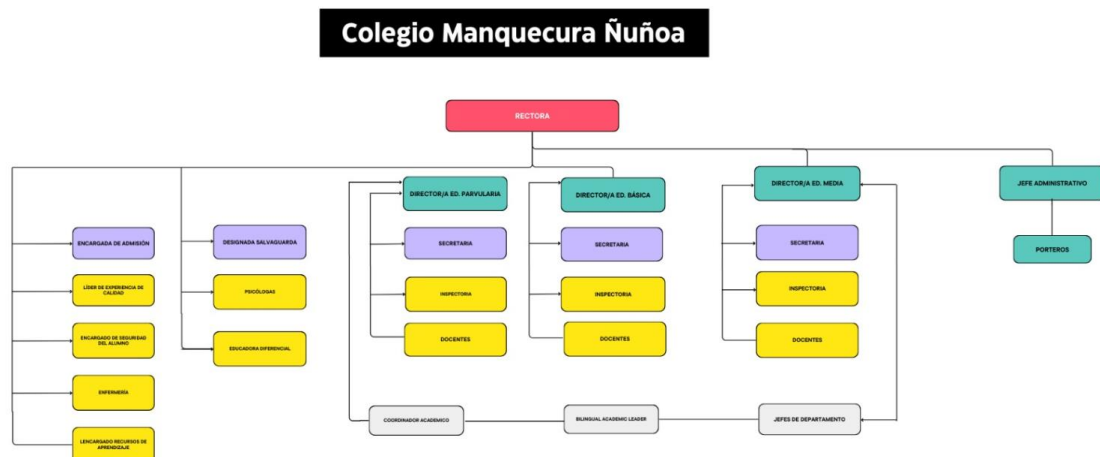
Colegio Manquecura Ñuñoa

RECTORA

ENCARGADA DE ADMISIÓN

LÍDER DE EXPERIENCIA DE CALIDAD

ENCARGADO DE SEGURIDAD DEL ALUMNO

ENFERMERÍA

LENCARGADO RECURSOS DE APRENDIZAJE

DESIGNADA SALVAGUARDA

PSICÓLOGAS

EDUCADORA DIFERENCIAL

DIRECTOR/A ED. PARVULARIA

SECRETARIA

INSPECTORIA

DOCENTES

DIRECTOR/A ED. BÁSICA

SECRETARIA

INSPECTORIA

DOCENTES

DIRECTOR/A ED. MEDIA

SECRETARIA

INSPECTORIA

DOCENTES

JEFE ADMINISTRATIVO

PORTEROS

COORDINADOR ACADEMICO

BILINGUAL ACADEMIC LEADER

JEFES DE DEPARTAMENTO